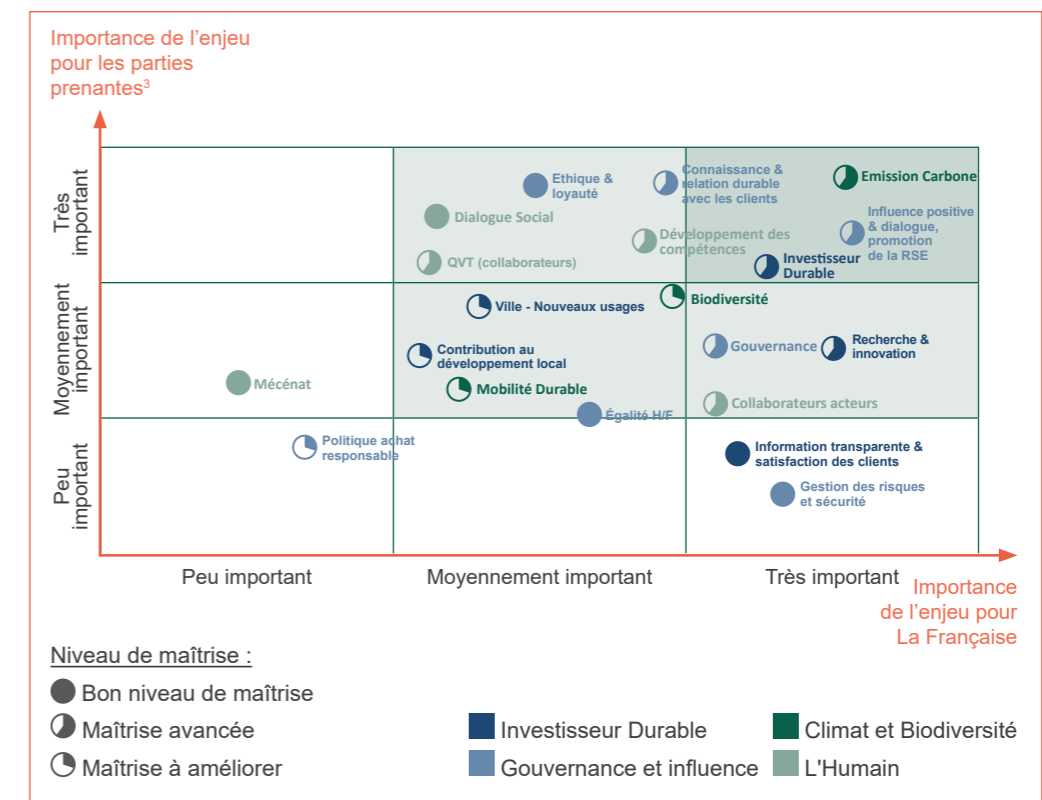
Importance de l'enjeu pour les parties prenantes$^3$

Très important

Moyennement important

Peu important

Ethique & loyauté

Connaissance & relation durable avec les clients

Emission Carbone

Dialogue Social

Influence positive & dialogue, promotion de la RSE

Développement des compétences

QVT (collaborateurs)

Investisseur Durable

Ville - Nouveaux usages

Biodiversité

Gouvernance

Recherche & innovation

Contribution au développement local

Mécénat

Mobilité Durable

Collaborateurs acteurs

Égalité H/F

Politique achat responsable

Information transparente & satisfaction des clients

Gestion des risques et sécurité

Peu important

Moyennement important

Très important

Importance de l'enjeu pour La Française

Niveau de maîtrise :

Bon niveau de maîtrise

Maîtrise avancée

Maîtrise à améliorer

Investisseur Durable

Gouvernance et influence

Climat et Biodiversité

L'Humain